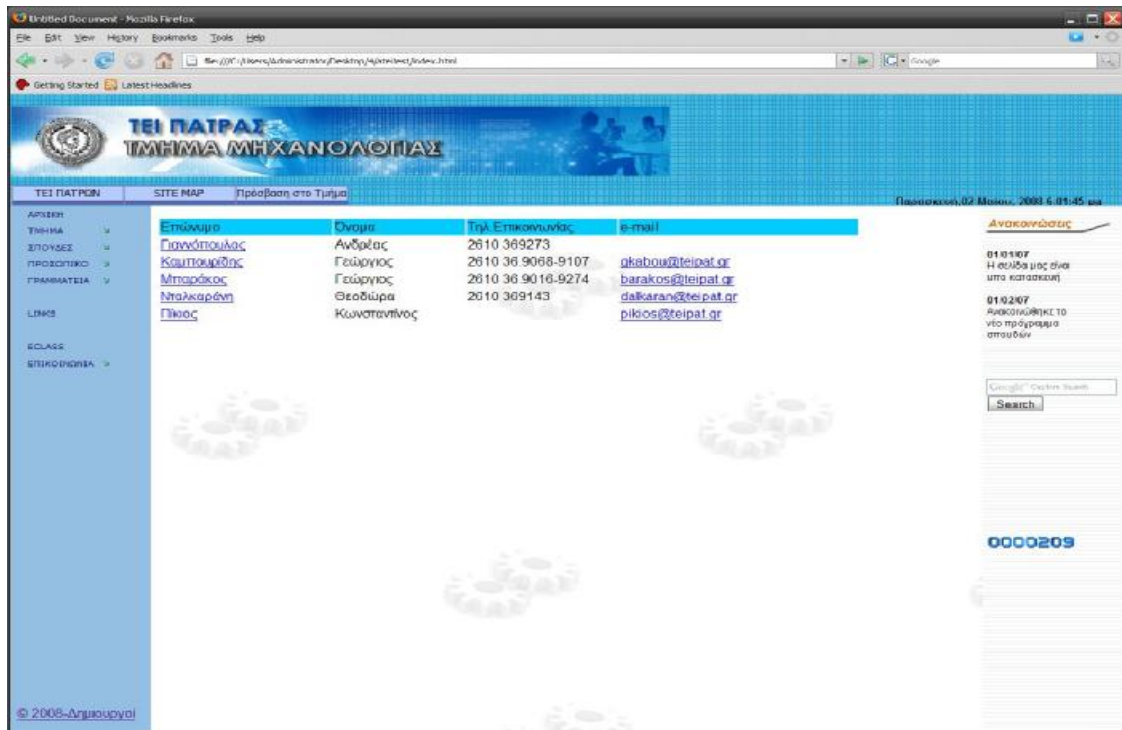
Untitled Document - Mozilla Firefox
File Edit View History Bookmarks Tools Help
file:///C:/Users/Administrator/Desktop/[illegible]/index.html
Google
Getting Started Latest Headlines

ΤΕΙ ΠΑΤΡΑΣ
ΤΜΗΜΑ ΜΗΧΑΝΟΛΟΓΙΑΣ

ΤΕΙ ΠΑΤΡΩΝ | SITE MAP | Πρόσβαση στο Τμήμα
Παρασκευή,02 Μαΐου, 2008 6:01:45 μμ

ΑΡΧΙΚΗ
ΤΜΗΜΑ
ΣΠΟΥΔΕΣ
ΠΡΟΣΩΠΙΚΟ
ΓΡΑΜΜΑΤΕΙΑ
LINKS
ECLASS
ΕΠΙΚΟΙΝΩΝΙΑ

| Επώνυμο | Όνομα | Τηλ.Επικοινωνίας | e-mail |
|---|---|---|---|
| Γιαννόπουλος | Ανδρέας | 2610 369273 | |
| Καμπουρίδης | Γεώργιος | 2610 36 9068-9107 | gkabou@teipat.gr |
| Μπαράκος | Γεώργιος | 2610 36 9016-9274 | barakos@teipat.gr |
| Νταλκαράνη | Θεοδώρα | 2610 369143 | dalkaran@teipat.gr |
| Πίκιος | Κωνσταντίνος | | pikios@teipat.gr |

Ανακοινώσεις
01/01/07
Η σελίδα μας είναι υπο κατασκευή
01/02/07
Ανακοινώθηκε το νέο πρόγραμμα σπουδών

Google Custom Search
Search

0000209

© 2008-Δημιουργοί